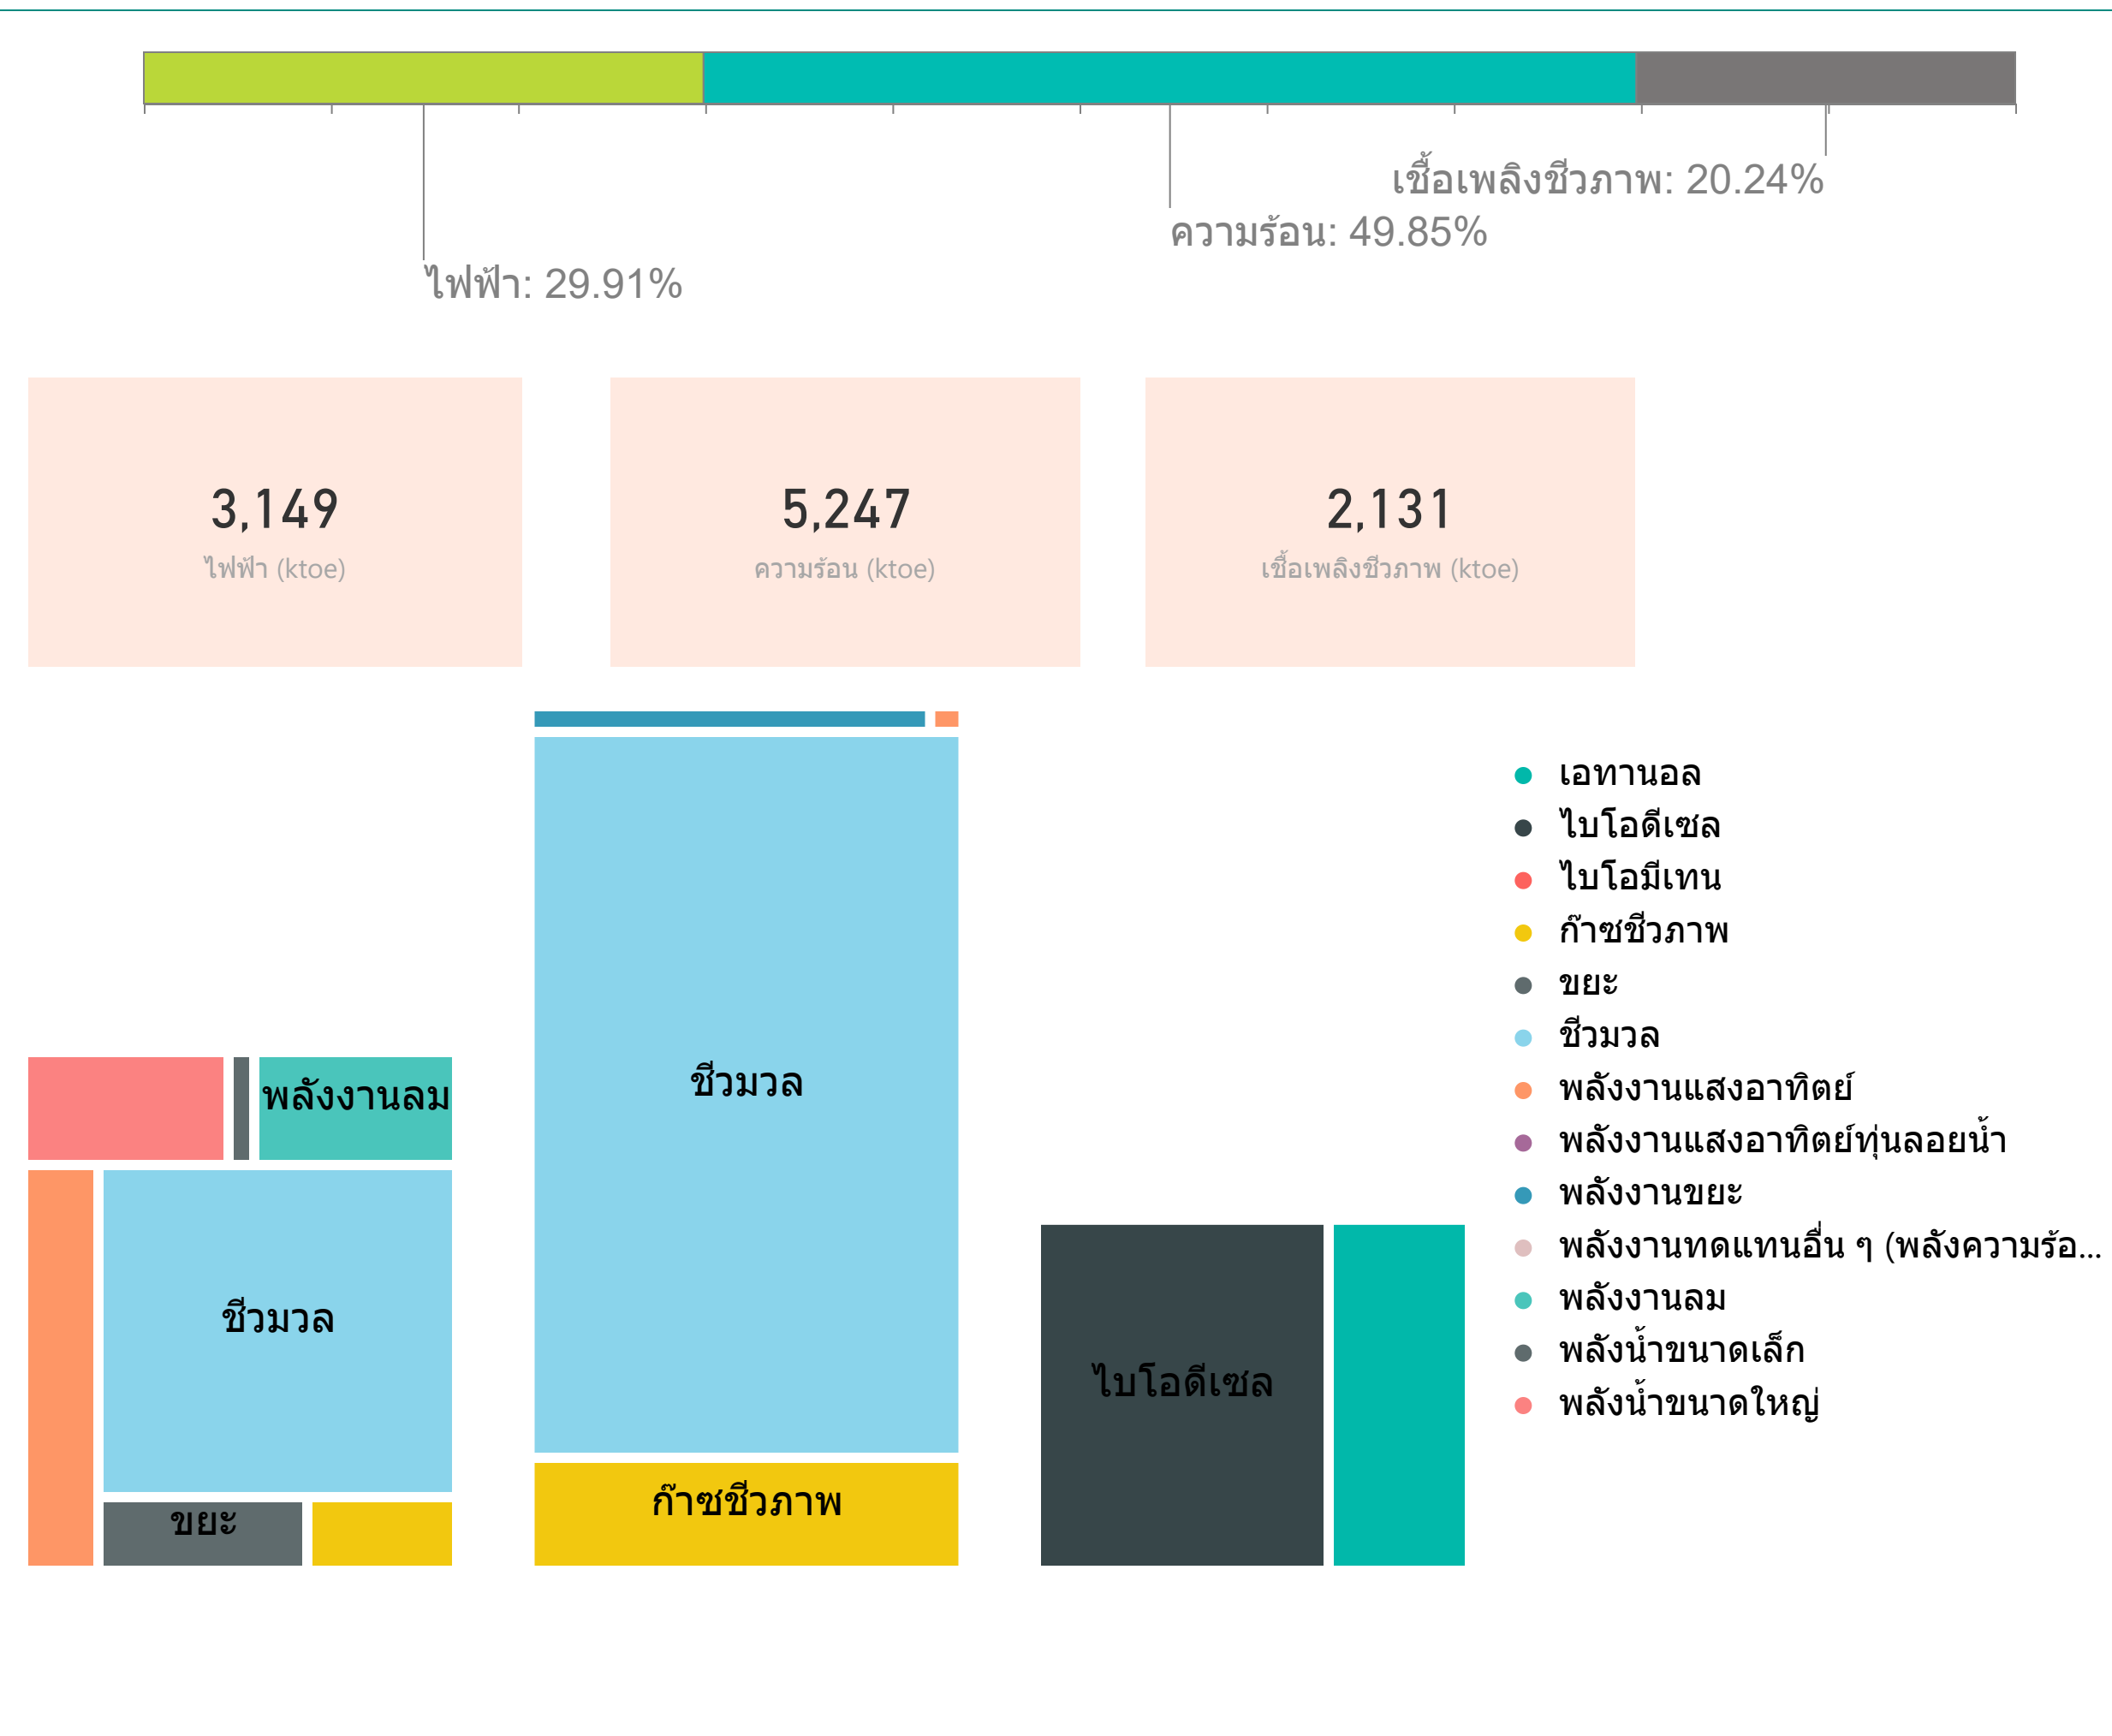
เชื้อเพลิงชีวภาพ: 20.24%
ความร้อน: 49.85%
ไฟฟ้า: 29.91%

3,149
ไฟฟ้า (ktoe)

5,247
ความร้อน (ktoe)

2,131
เชื้อเพลิงชีวภาพ (ktoe)

พลังงานลม
ชีวมวล
ขยะ
ชีวมวล
ก๊าซชีวภาพ
ไบโอดีเซล

เอทานอล
ไบโอดีเซล
ไบโอมีเทน
ก๊าซชีวภาพ
ขยะ
ชีวมวล
พลังงานแสงอาทิตย์
พลังงานแสงอาทิตย์ทุ่นลอยน้ำ
พลังงานขยะ
พลังงานทดแทนอื่น ๆ (พลังความร้อ...
พลังงานลม
พลังน้ำขนาดเล็ก
พลังน้ำขนาดใหญ่